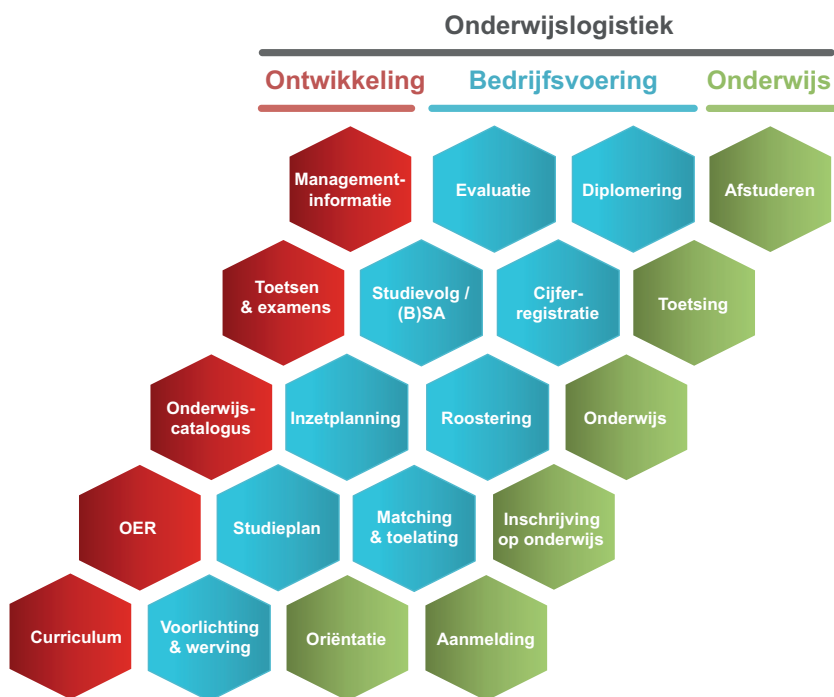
Onderwijslogistiek

Ontwikkeling

Bedrijfsvoering

Onderwijs

Managementinformatie

Evaluatie

Diplomering

Afstuderen

Toetsen & examens

Studievolg / (B)SA

Cijferregistratie

Toetsing

Onderwijscatalogus

Inzetplanning

Roostering

Onderwijs

OER

Studieplan

Matching & toelating

Inschrijving op onderwijs

Curriculum

Voorlichting & werving

Oriëntatie

Aanmelding